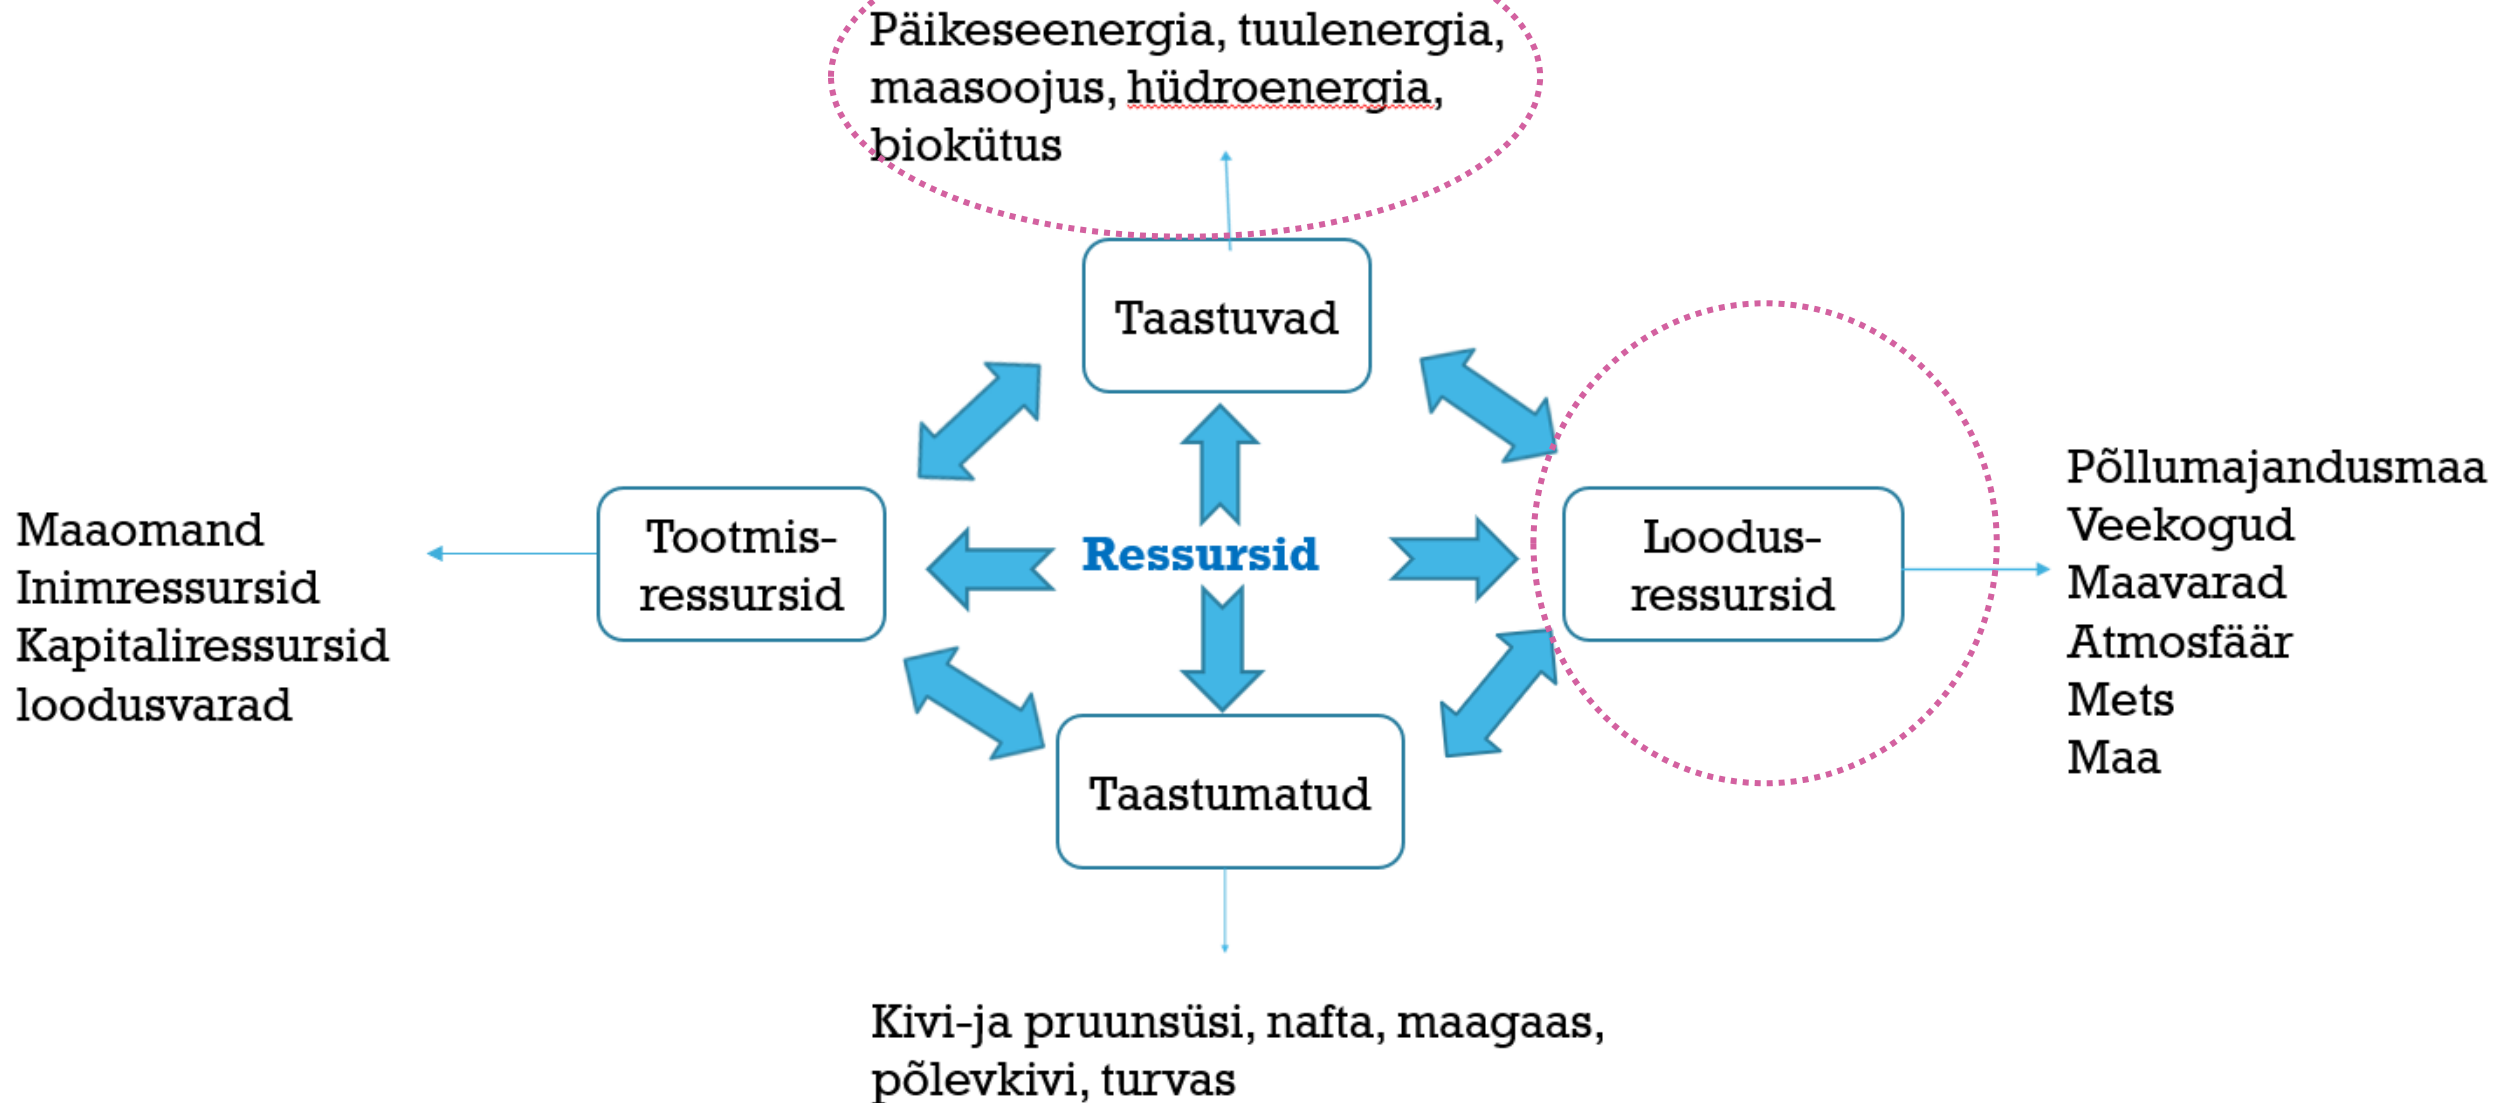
Päikeseenergia, tuulenergia, maasoojus, hüdroenergia, biokütus

Taastuvad

Maaomand
Inimressursid
Kapitaliressursid
loodusvarad

Tootmis-ressursid

Ressursid

Loodus-ressursid

Põllumajandusmaa
Veekogud
Maavarad
Atmosfäär
Mets
Maa

Taastumatud

Kivi-ja pruunsüsi, nafta, maagaas, põlevkivi, turvas